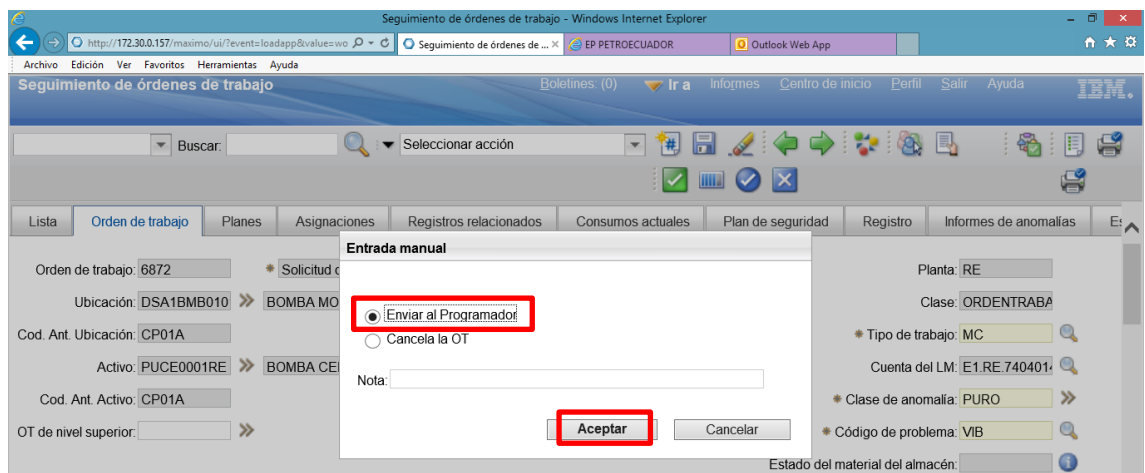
Seguimiento de órdenes de trabajo - Windows Internet Explorer

http://172.30.0.157/maximo/ui/?event=loadapp&value=wo
Seguimiento de órdenes de ...
EP PETROECUADOR
Outlook Web App

Archivo Edición Ver Favoritos Herramientas Ayuda

Seguimiento de órdenes de trabajo
Boletines: (0) Ir a Informes Centro de inicio Perfil Salir Ayuda IBM.

Buscar:
Seleccionar acción

Lista | Orden de trabajo | Planes | Asignaciones | Registros relacionados | Consumos actuales | Plan de seguridad | Registro | Informes de anomalías | E

Orden de trabajo: 6872
* Solicitud d
Ubicación: DSA1BMB010
BOMBA MO
Cod. Ant. Ubicación: CP01A
Activo: PUCE0001RE
BOMBA CE
Cod. Ant. Activo: CP01A
OT de nivel superior:

Entrada manual

Enviar al Programador
Cancela la OT

Nota:

Aceptar
Cancelar

Planta: RE
Clase: ORDENTRABA
* Tipo de trabajo: MC
Cuenta del LM: E1.RE.740401
* Clase de anomalía: PURO
* Código de problema: VIB
Estado del material del almacén: